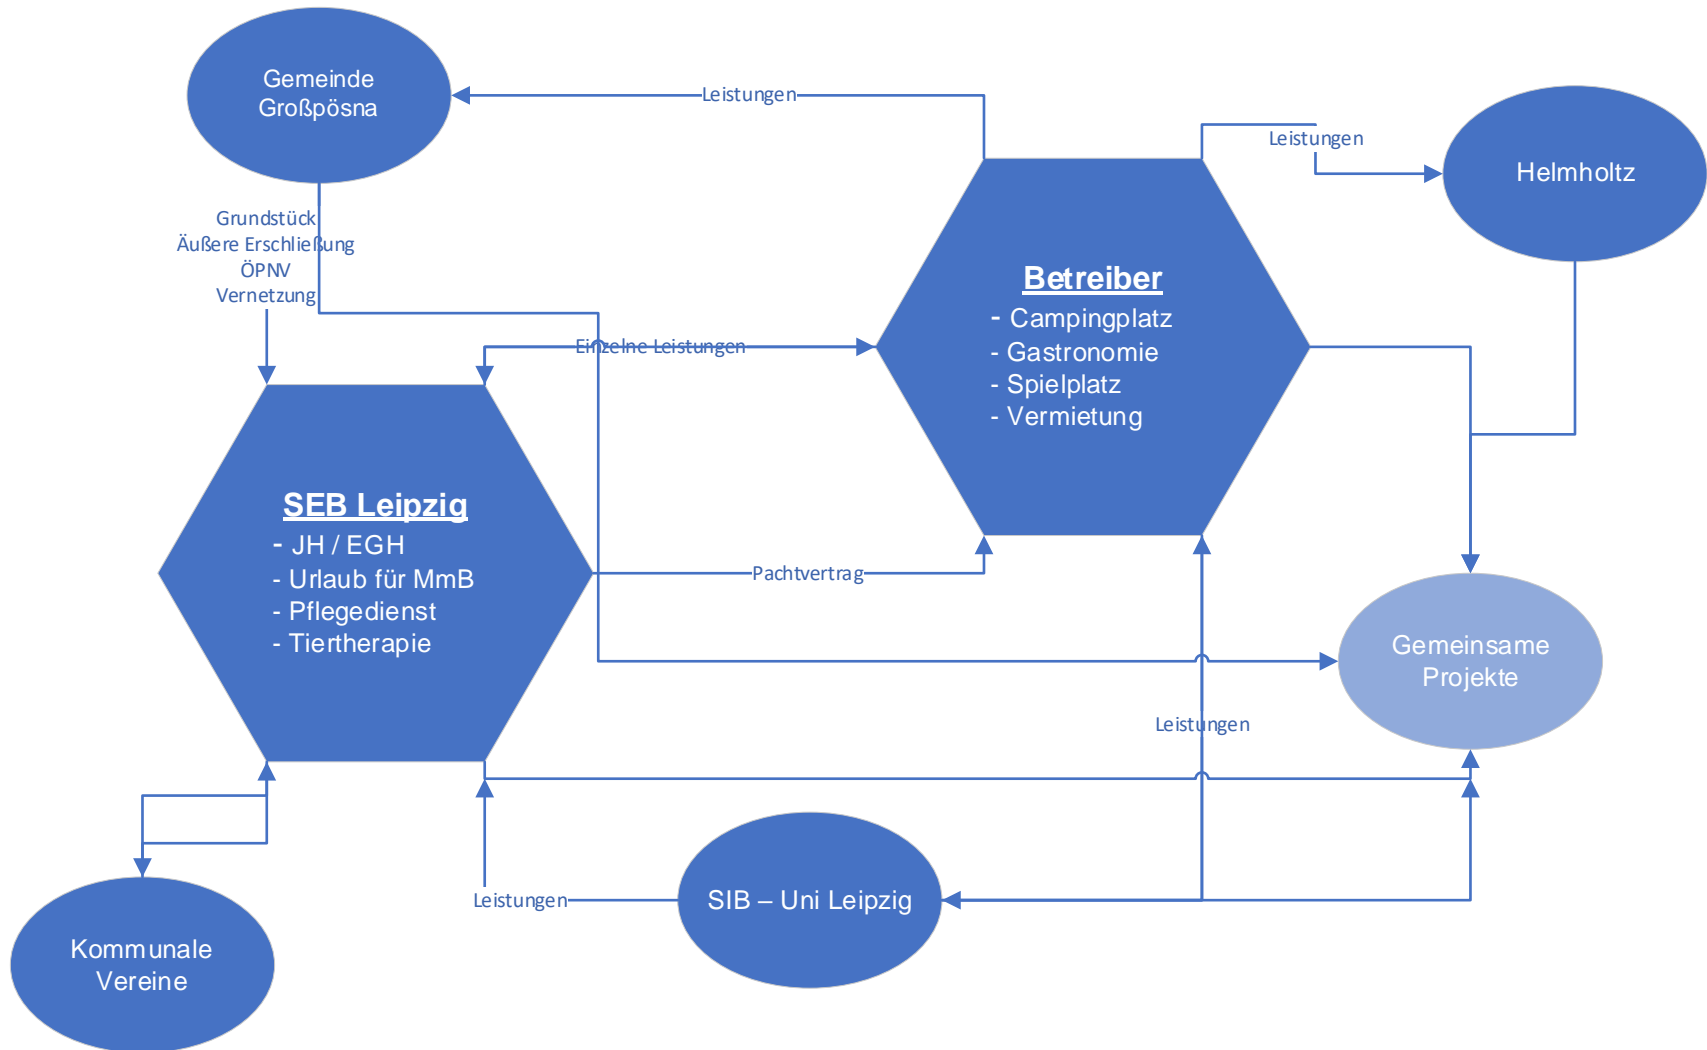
Gemeinde Großpösna

Leistungen

Leistungen

Helmholtz

Grundstück
Äußere Erschließung
ÖPNV
Vernetzung

Betreiber
- Campingplatz
- Gastronomie
- Spielplatz
- Vermietung

Einzelne Leistungen

SEB Leipzig
- JH / EGH
- Urlaub für MmB
- Pflegedienst
- Tiertherapie

Pachtvertrag

Gemeinsame Projekte

Leistungen

Leistungen

SIB – Uni Leipzig

Kommunale Vereine